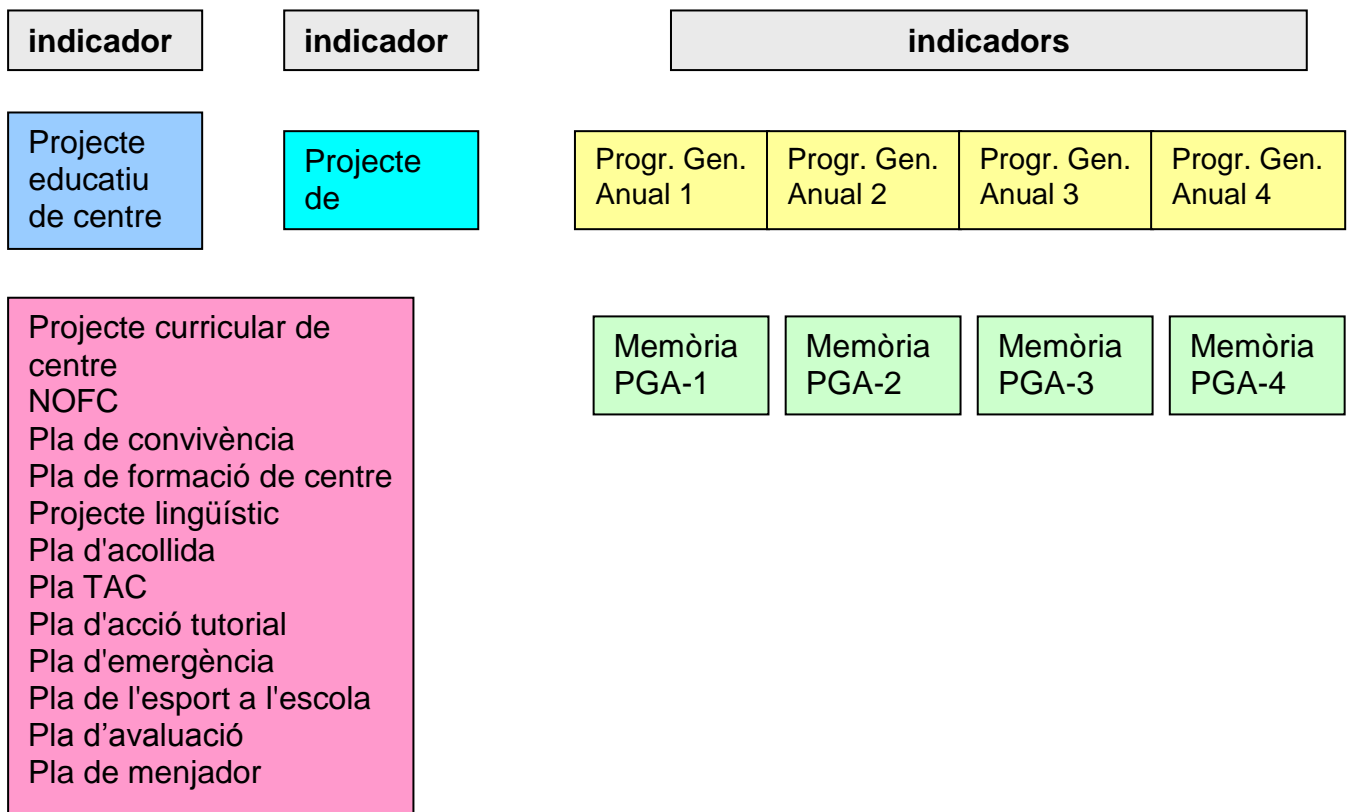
indicador

indicador

indicadors

Projecte educatiu de centre

Projecte de

Progr. Gen. Anual 1

Progr. Gen. Anual 2

Progr. Gen. Anual 3

Progr. Gen. Anual 4

Projecte curricular de centre
NOFC
Pla de convivència
Pla de formació de centre
Projecte lingüístic
Pla d'acollida
Pla TAC
Pla d'acció tutorial
Pla d'emergència
Pla de l'esport a l'escola
Pla d'avaluació
Pla de menjador

Memòria PGA-1

Memòria PGA-2

Memòria PGA-3

Memòria PGA-4